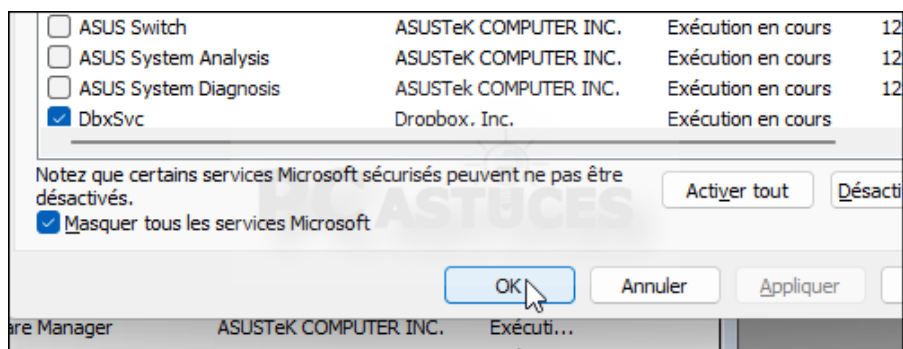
| | | | |
|---|---|---|---|
| ☐ ASUS Switch | ASUSTeK COMPUTER INC. | Exécution en cours | 12 |
| ☐ ASUS System Analysis | ASUSTeK COMPUTER INC. | Exécution en cours | 12 |
| ☐ ASUS System Diagnosis | ASUSTek COMPUTER INC. | Exécution en cours | 12 |
| ☑ DbxSvc | Dropbox, Inc. | Exécution en cours | |

Notez que certains services Microsoft sécurisés peuvent ne pas être désactivés.

Activer tout

Désacti

☑ Masquer tous les services Microsoft

PC ASTUCES

OK

Annuler

Appliquer

re Manager ASUSTeK COMPUTER INC. Exécuti...